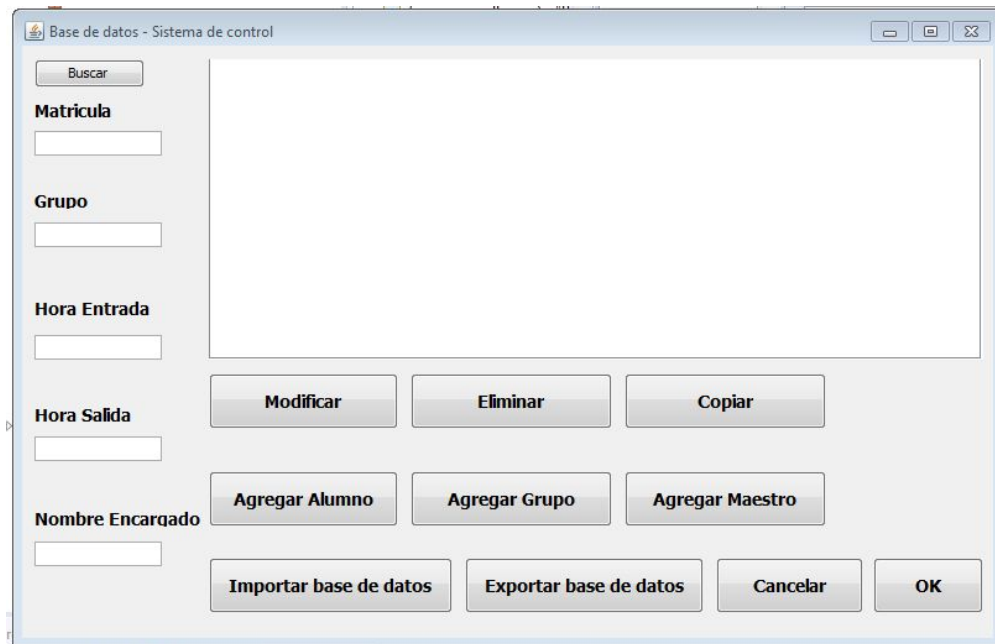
Base de datos - Sistema de control

Buscar

Matricula

Grupo

Hora Entrada

Hora Salida

Nombre Encargado

Modificar

Eliminar

Copiar

Agregar Alumno

Agregar Grupo

Agregar Maestro

Importar base de datos

Exportar base de datos

Cancelar

OK